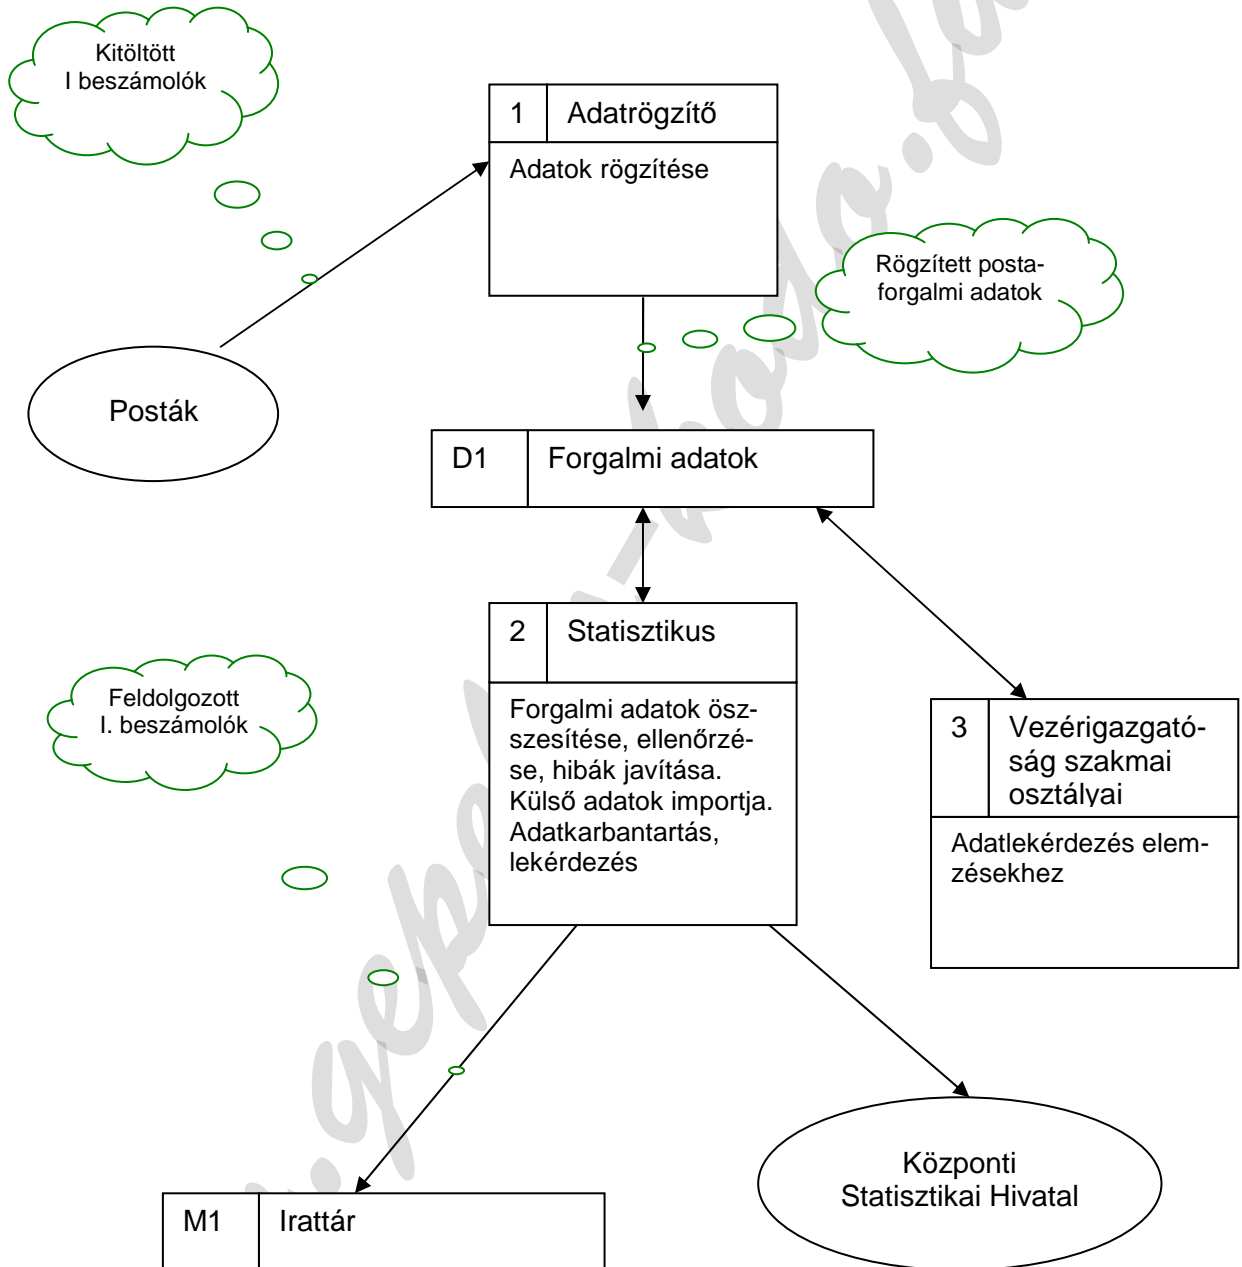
Kitöltött I beszámolók

1 Adatrögzítő

Adatok rögzítése

Rögzített postaforgalmi adatok

Posták

D1 Forgalmi adatok

2 Statisztikus

Forgalmi adatok összesítése, ellenőrzése, hibák javítása. Külső adatok importja. Adatkarbantartás, lekérdezés

Feldolgozott I. beszámolók

3 Vezérigazgatóság szakmai osztályai

Adatlekérdezés elemzésekhez

Központi Statisztikai Hivatal

M1 Irattár